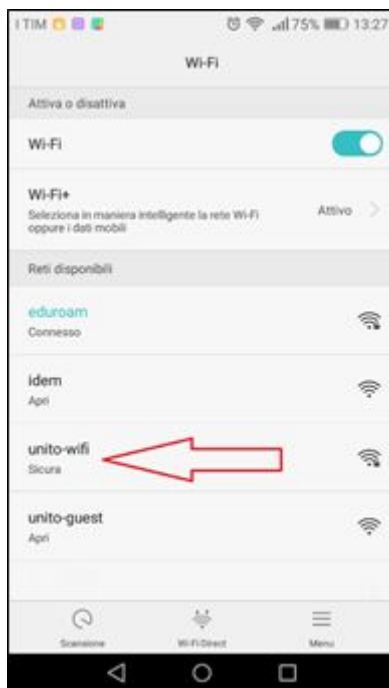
I TIM

75% 13:27

Wi-Fi

Attiva o disattiva

Wi-Fi

Wi-Fi+
Seleziona in maniera intelligente la rete Wi-Fi oppure i dati mobili

Attivo

Reti disponibili

eduroam
Connesso

idem
Apri

unito-wifi
Sicura

unito-guest
Apri

Scansione

Wi-Fi Direct

Menu